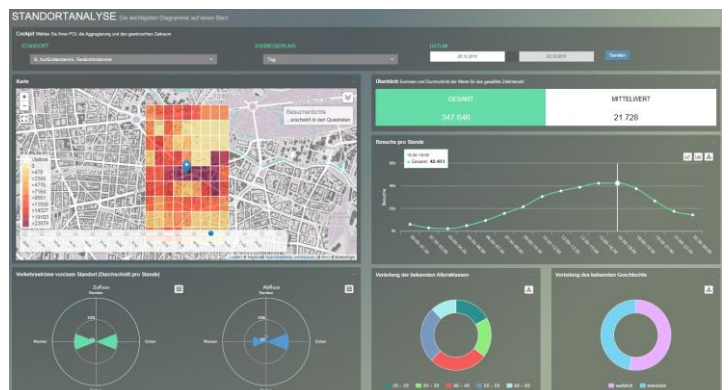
STANDORTANALYSE Die wichtigsten Diagramme auf einen Blick

Cockpit Wählen Sie Ihren POI, die Aggregierung und den gewünschten Zeitraum

STANDORT

AGGREGIERUNG

DATUM

B. Kurfürstendamm, Gedächtniskirche

Tag

Senden

Karte

Besucherdichte
... erscheint in den Quadraten

Visitors

Überblick Summen und Durchschnitt der Werte für das gewählte Zeitintervall

GESAMT

347.646

MITTELWERT

21.728

Besuche pro Stunde

Gesamt: 42.651

Besuche

Verkehrsströme von/zum Standort (Durchschnitt pro Stunde)

Zufluss

Abfluss

Norden

Westen

Osten

Verteilung der bekannten Altersklassen

20 - 29

30 - 39

40 - 49

50 - 59

60 - 69

Verteilung des bekannten Geschlechts

weiblich

männlich